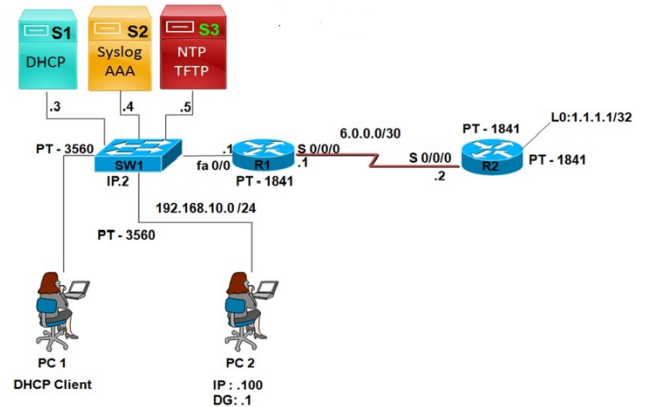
S1
DHCP

S2
Syslog
AAA

S3
NTP
TFTP

.3
.4
.5

PT - 3560
SW1
IP.2
.1
fa 0/0
R1
PT - 1841
S 0/0/0
.1
6.0.0.0/30
S 0/0/0
.2
PT - 1841
R2
L0:1.1.1.1/32
PT - 1841

192.168.10.0 /24
PT - 3560

PC 1
DHCP Client

PC 2
IP : .100
DG: .1